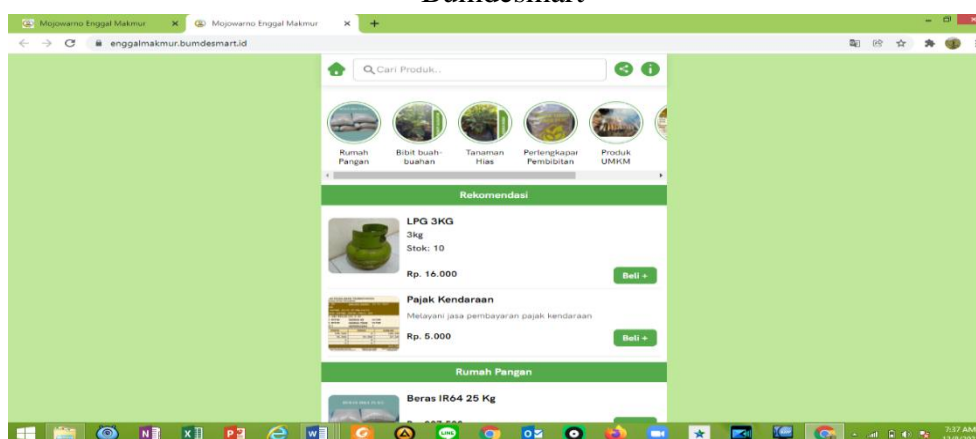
Bumdesmart

Mojowarno Enggal Makmur ×
Mojowarno Enggal Makmur ×
+

enggalmakmur.bumdesmart.id

Cari Produk..

Rumah Pangan
Bibit buah-buahan
Tanaman Hias
Perlengkapan Pembibitan
Produk UMKM

Rekomendasi

LPG 3KG
3kg
Stok: 10
Rp. 16.000
Beli +

Pajak Kendaraan
Melayani jasa pembayaran pajak kendaraan
Rp. 5.000
Beli +

Rumah Pangan

Beras IR64 25 Kg
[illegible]

7:37 AM